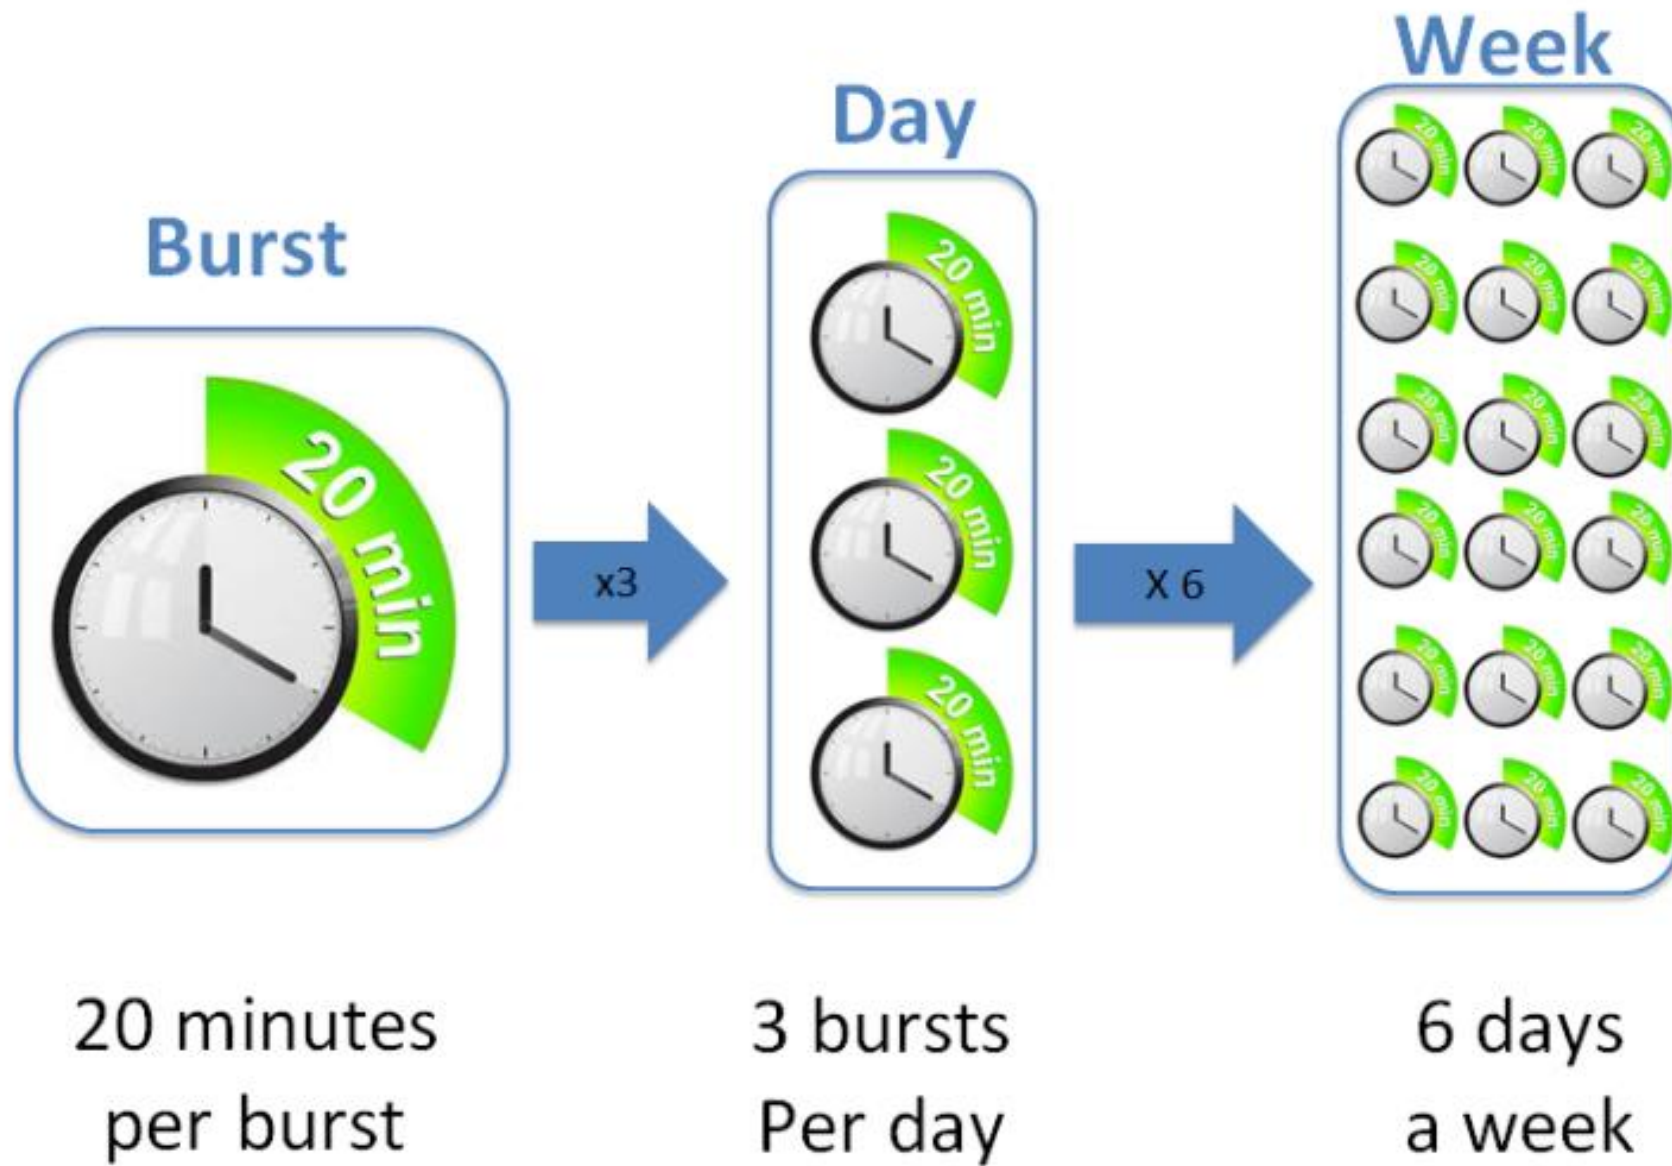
Burst

20 min

x3

Day

20 min

20 min

20 min

X 6

Week

20 min 20 min 20 min
20 min 20 min 20 min
20 min 20 min 20 min
20 min 20 min 20 min
20 min 20 min 20 min
20 min 20 min 20 min

20 minutes per burst

3 bursts Per day

6 days a week